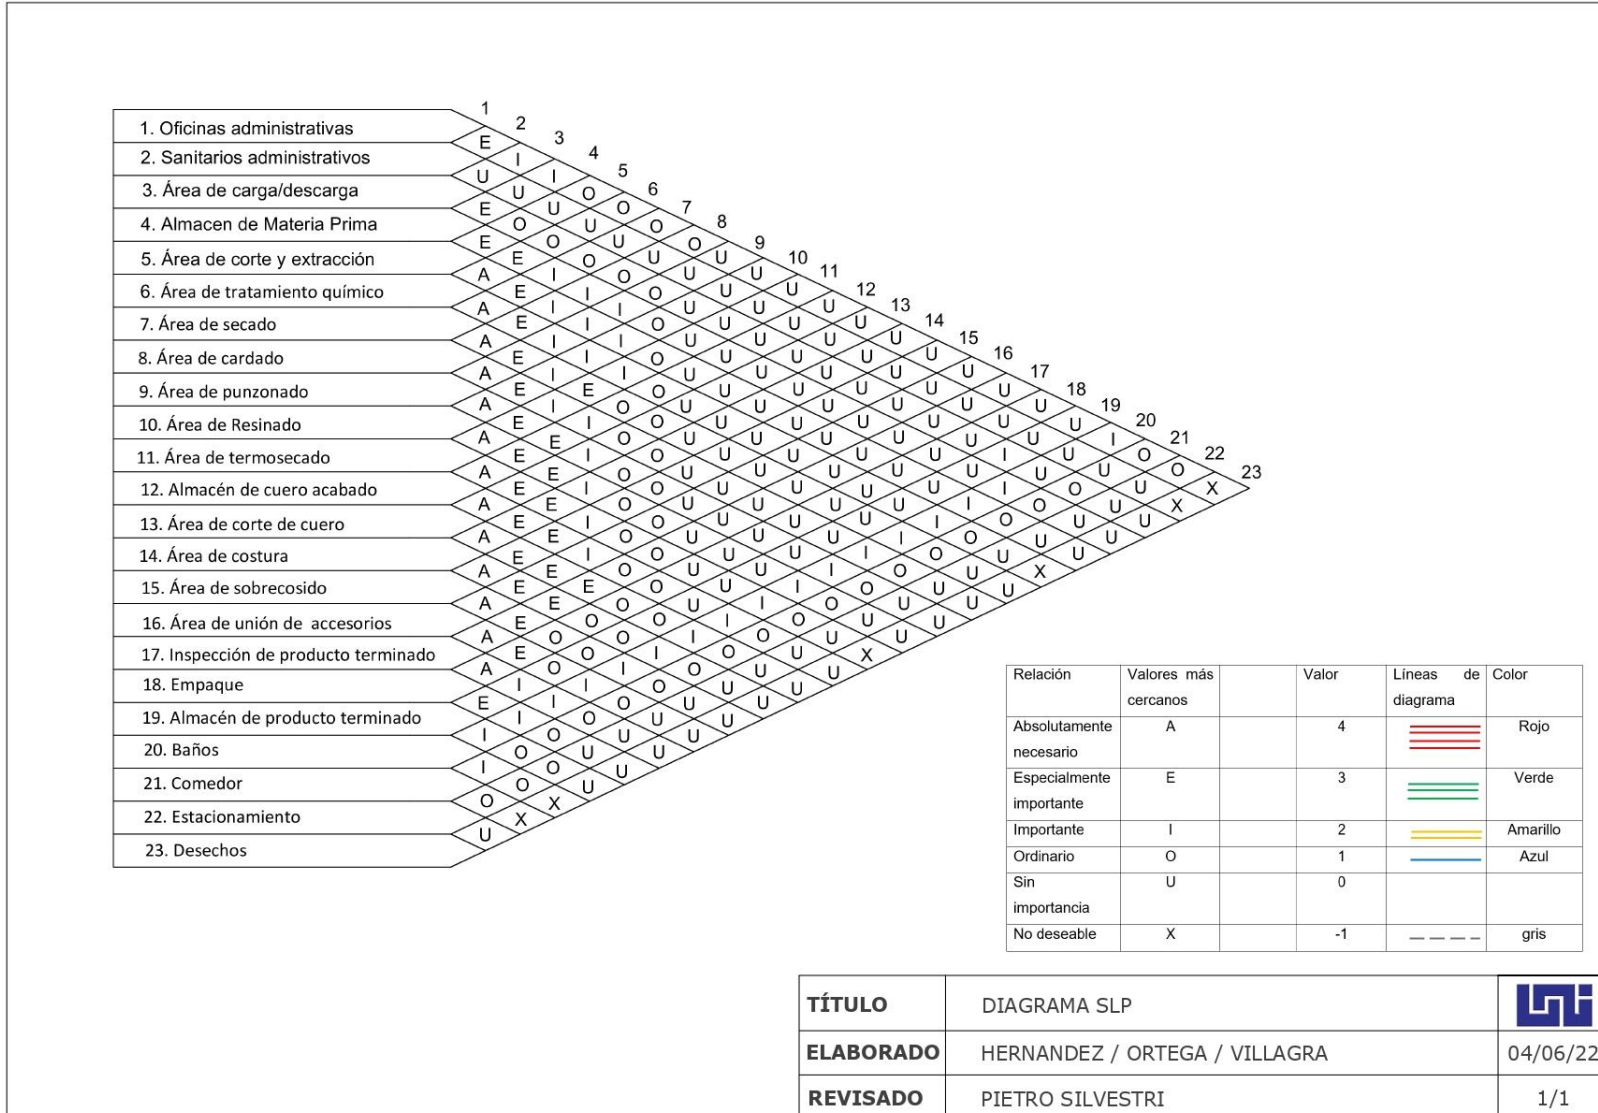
1. Oficinas administrativas
2. Sanitarios administrativos
3. Área de carga/descarga
4. Almacen de Materia Prima
5. Área de corte y extracción
6. Área de tratamiento químico
7. Área de secado
8. Área de cardado
9. Área de punzonado
10. Área de Resinado
11. Área de termosecado
12. Almacén de cuero acabado
13. Área de corte de cuero
14. Área de costura
15. Área de sobrecosido
16. Área de unión de accesorios
17. Inspección de producto terminado
18. Empaque
19. Almacén de producto terminado
20. Baños
21. Comedor
22. Estacionamiento
23. Desechos

1 2 3 4 5 6 7 8 9 10 11 12 13 14 15 16 17 18 19 20 21 22 23

| Relación | Valores más cercanos | | Valor | Líneas de diagrama | Color |
|---|---|---|---|---|---|
| Absolutamente necesario | A | | 4 | | Rojo |
| Especialmente importante | E | | 3 | | Verde |
| Importante | I | | 2 | | Amarillo |
| Ordinario | O | | 1 | | Azul |
| Sin importancia | U | | 0 | | |
| No deseable | X | | -1 | | gris |

| TÍTULO | DIAGRAMA SLP | |
|---|---|---|
| ELABORADO | HERNANDEZ / ORTEGA / VILLAGRA | 04/06/22 |
| REVISADO | PIETRO SILVESTRI | 1/1 |